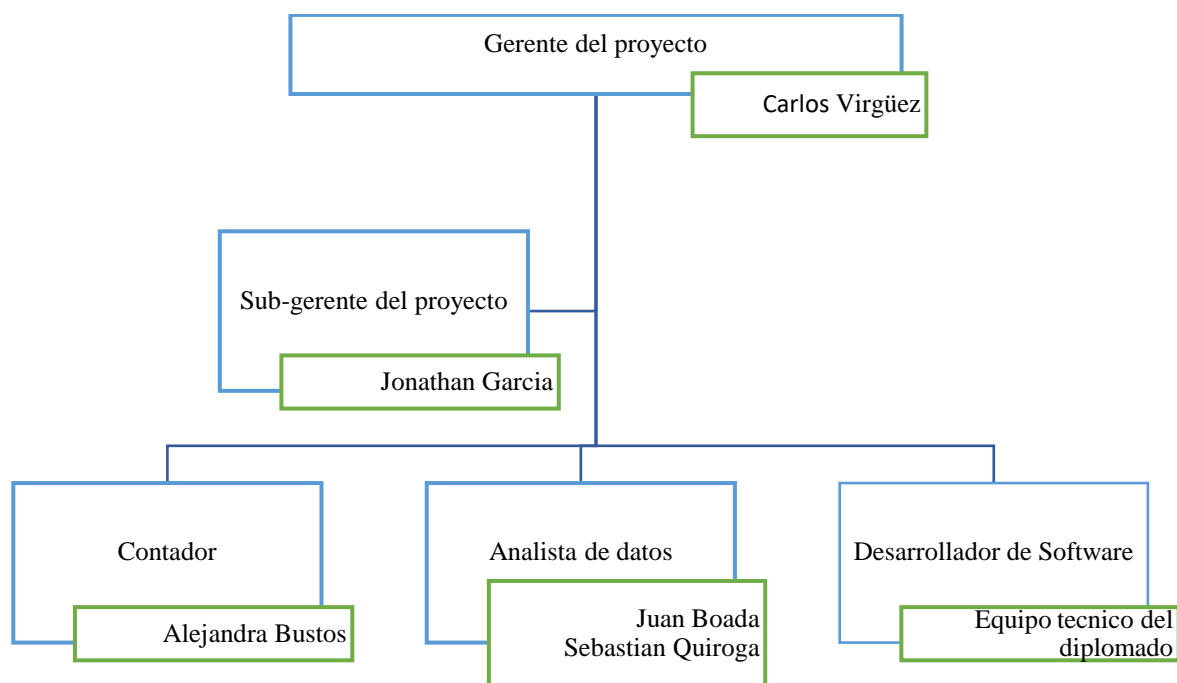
Gerente del proyecto

Carlos Virgüez

Sub-gerente del proyecto

Jonathan Garcia

Contador

Alejandra Bustos

Analista de datos

Juan Boada
Sebastian Quiroga

Desarrollador de Software

Equipo tecnico del diplomado